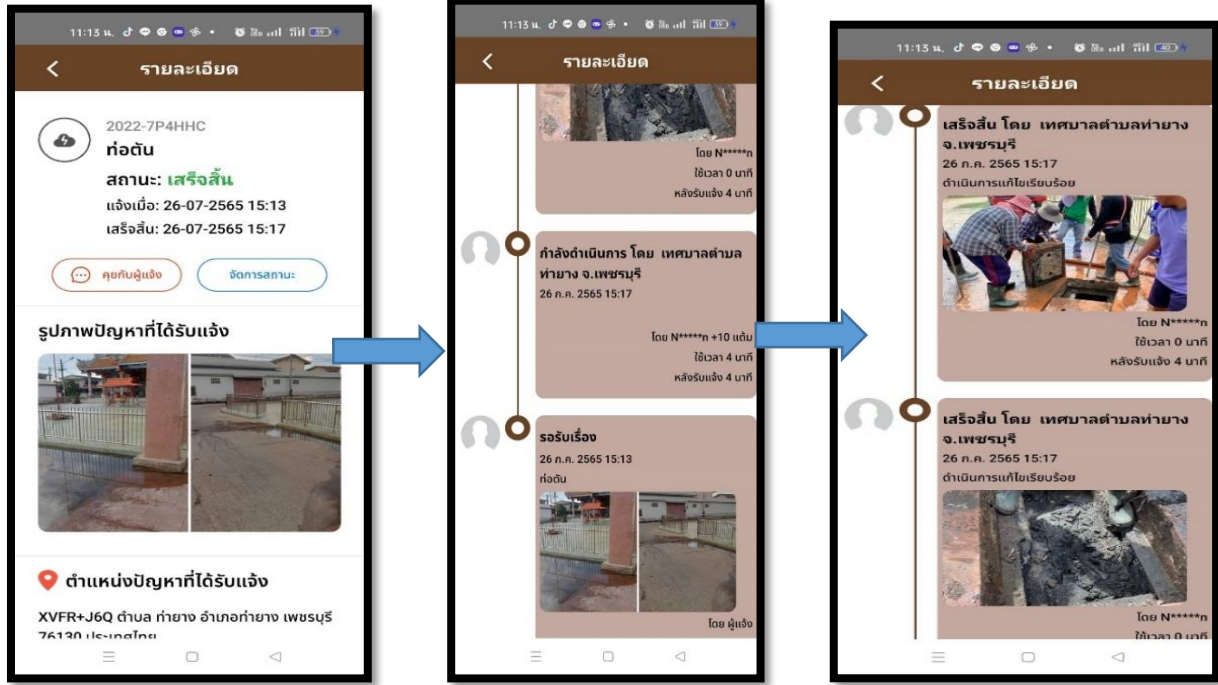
11:13 น.

<

รายละเอียด

2022-7P4HHC

ท่อตัน

สถานะ: เสร็จสิ้น

แจ้งเมื่อ: 26-07-2565 15:13

เสร็จสิ้น: 26-07-2565 15:17

คุยกับผู้แจ้ง

จัดการสถานะ

รูปภาพปัญหาที่ได้รับแจ้ง

ตำแหน่งปัญหาที่ได้รับแจ้ง

XVFR+J6Q ตำบล ท่ายาง อำเภอท่ายาง เพชรบุรี 76130 ประเทศไทย

11:13 น.

<

รายละเอียด

โดย N*****n

ใช้เวลา 0 นาที

หลังรับแจ้ง 4 นาที

กำลังดำเนินการ โดย เทศบาลตำบลท่ายาง จ.เพชรบุรี

26 ก.ค. 2565 15:17

โดย N*****n +10 แต้ม

ใช้เวลา 4 นาที

หลังรับแจ้ง 4 นาที

รอรับเรื่อง

26 ก.ค. 2565 15:13

ท่อตัน

โดย ผู้แจ้ง

11:13 น.

<

รายละเอียด

เสร็จสิ้น โดย เทศบาลตำบลท่ายาง จ.เพชรบุรี

26 ก.ค. 2565 15:17

ดำเนินการแก้ไขเรียบร้อย

โดย N*****n

ใช้เวลา 0 นาที

หลังรับแจ้ง 4 นาที

เสร็จสิ้น โดย เทศบาลตำบลท่ายาง จ.เพชรบุรี

26 ก.ค. 2565 15:17

ดำเนินการแก้ไขเรียบร้อย

โดย N*****n

ใช้เวลา 0 นาที